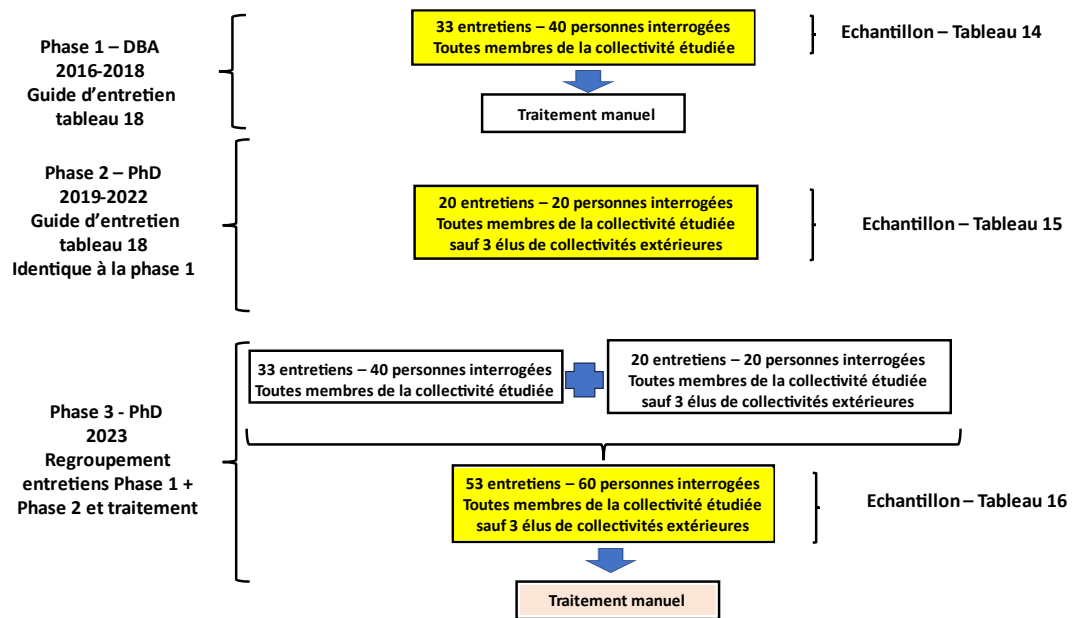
Phase 1 – DBA
2016-2018
Guide d'entretien
tableau 18

33 entretiens – 40 personnes interrogées
Toutes membres de la collectivité étudiée

Echantillon – Tableau 14

Traitement manuel

Phase 2 – PhD
2019-2022
Guide d'entretien
tableau 18
Identique à la phase 1

20 entretiens – 20 personnes interrogées
Toutes membres de la collectivité étudiée
sauf 3 élus de collectivités extérieures

Echantillon – Tableau 15

Phase 3 - PhD
2023
Regroupement
entretiens Phase 1 +
Phase 2 et traitement

33 entretiens – 40 personnes interrogées
Toutes membres de la collectivité étudiée

20 entretiens – 20 personnes interrogées
Toutes membres de la collectivité étudiée
sauf 3 élus de collectivités extérieures

53 entretiens – 60 personnes interrogées
Toutes membres de la collectivité étudiée
sauf 3 élus de collectivités extérieures

Echantillon – Tableau 16

Traitement manuel